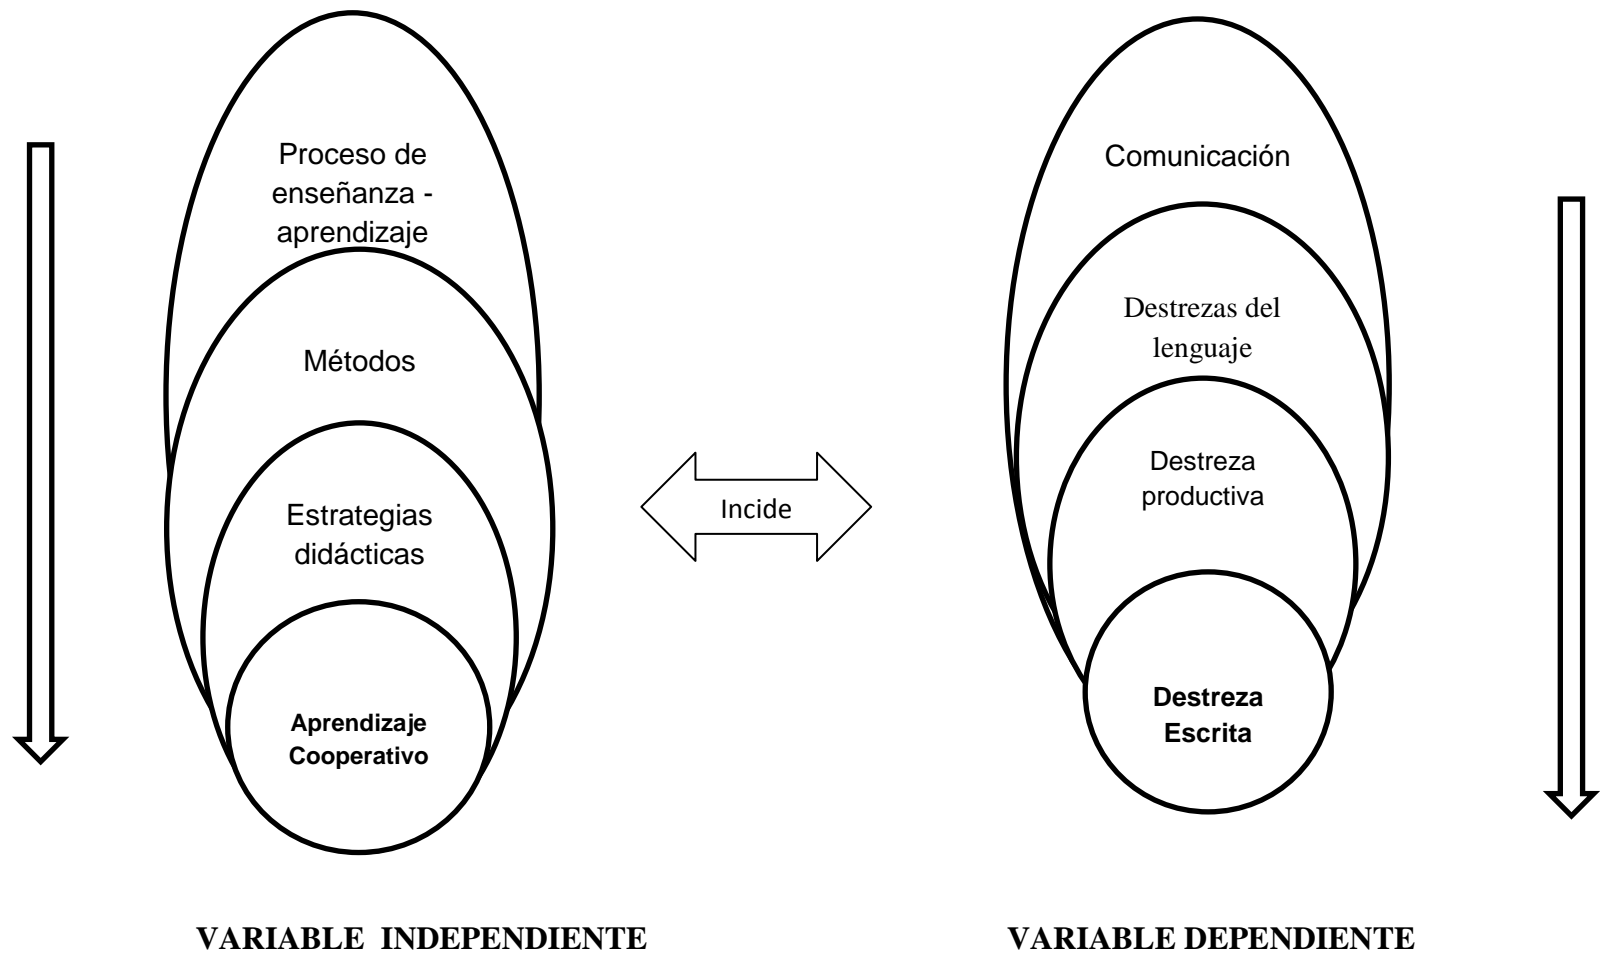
Proceso de enseñanza - aprendizaje

Métodos

Estrategias didácticas

Aprendizaje Cooperativo

Incide

Comunicación

Destrezas del lenguaje

Destreza productiva

Destreza Escrita

VARIABLE INDEPENDIENTE

VARIABLE DEPENDIENTE